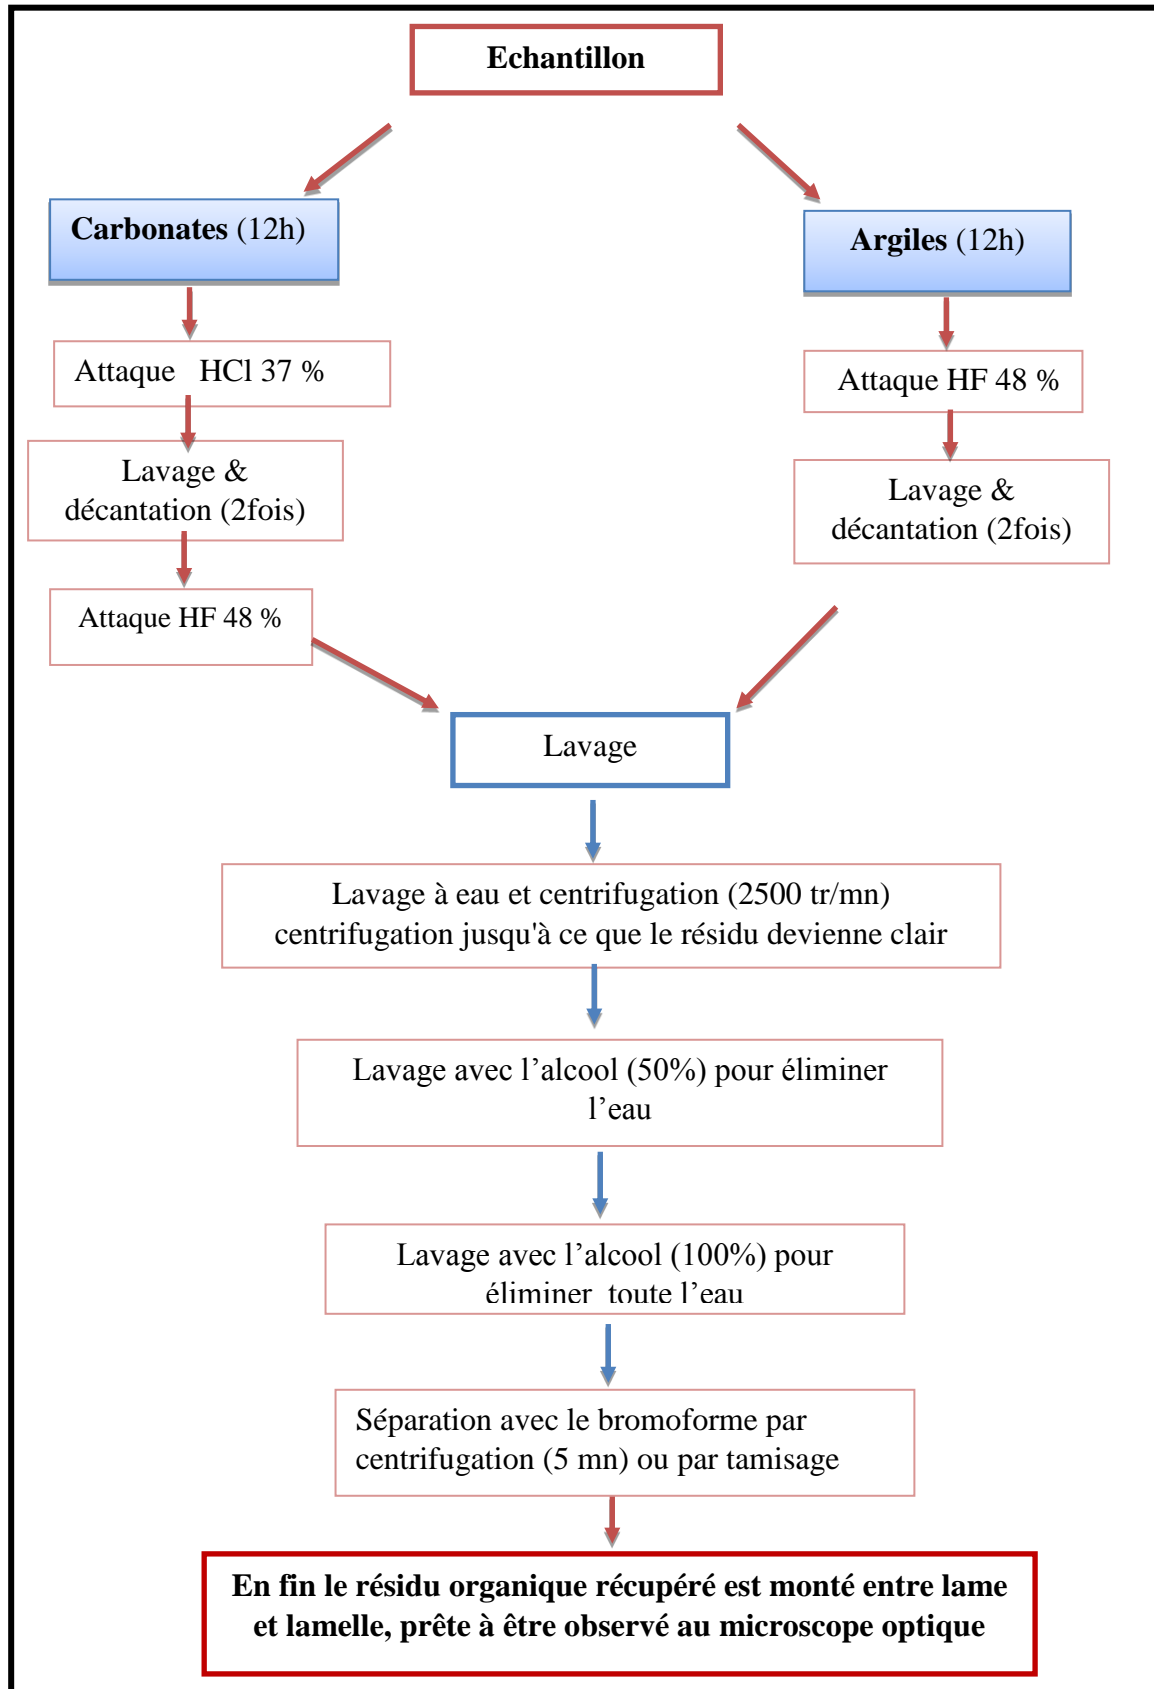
Echantillon

Carbonates (12h)

Attaque HCl 37 %

Lavage & décantation (2fois)

Attaque HF 48 %

Argiles (12h)

Attaque HF 48 %

Lavage & décantation (2fois)

Lavage

Lavage à eau et centrifugation (2500 tr/mn) centrifugation jusqu'à ce que le résidu devienne clair

Lavage avec l’alcool (50%) pour éliminer l’eau

Lavage avec l’alcool (100%) pour éliminer toute l’eau

Séparation avec le bromoforme par centrifugation (5 mn) ou par tamisage

En fin le résidu organique récupéré est monté entre lame et lamelle, prête à être observé au microscope optique